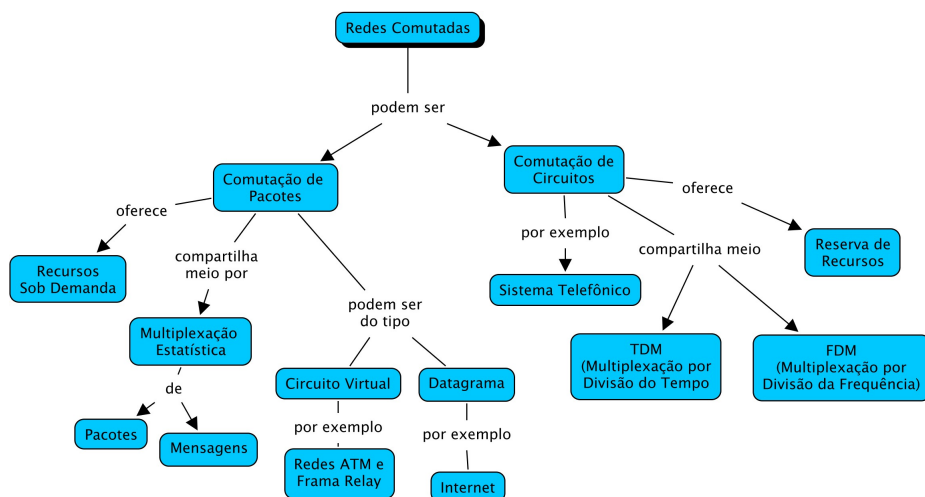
Redes Comutadas

podem ser

Comutação de Pacotes

Comutação de Circuitos

oferece

Recursos Sob Demanda

compartilha meio por

Multiplexação Estatística

de

Pacotes

Mensagens

podem ser do tipo

Circuito Virtual

por exemplo

Redes ATM e Frama Relay

Datagrama

por exemplo

Internet

por exemplo

Sistema Telefônico

compartilha meio

TDM (Multiplexação por Divisão do Tempo)

FDM (Multiplexação por Divisão da Frequência)

oferece

Reserva de Recursos